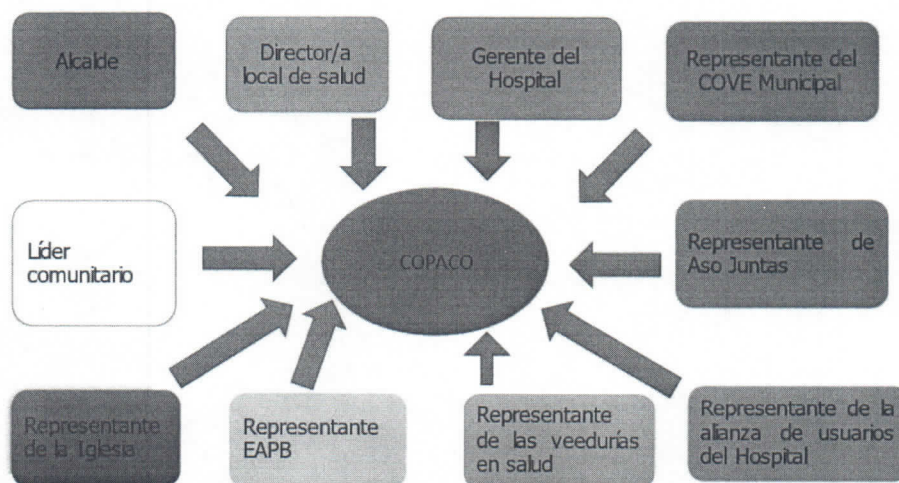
Alcalde

Director/a local de salud

Gerente del Hospital

Representante del COVE Municipal

Líder comunitario

COPACO

Representante de Aso Juntas

Representante de la Iglesia

Representante EAPB

Representante de las veedurías en salud

Representante de la alianza de usuarios del Hospital